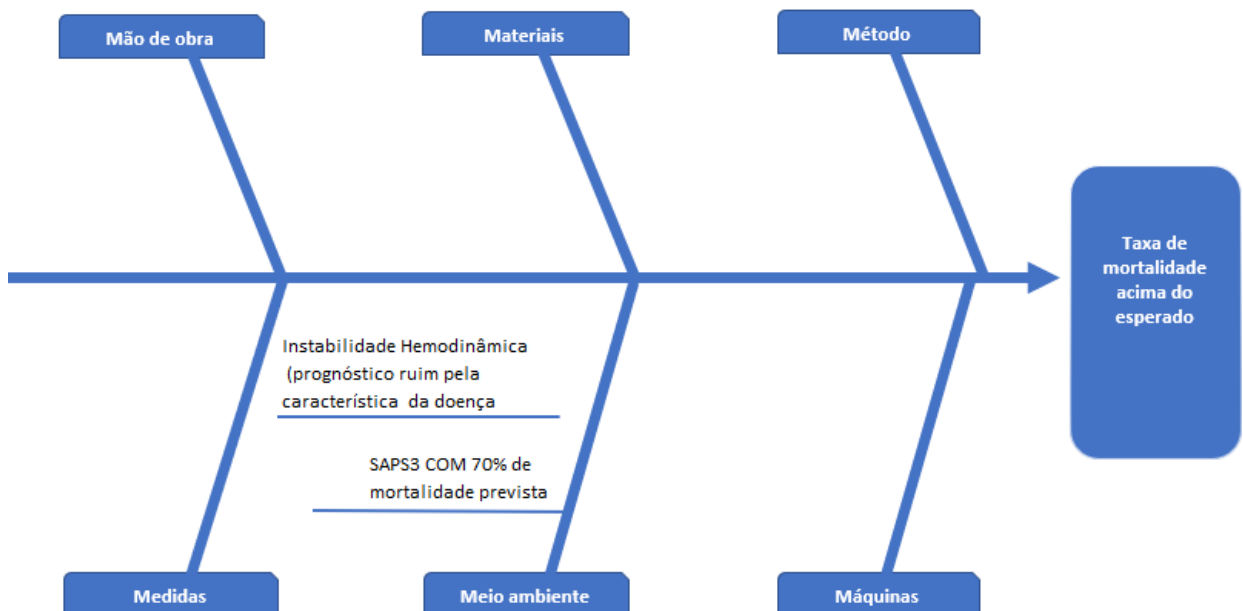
Mão de obra

Materiais

Método

Taxa de mortalidade acima do esperado

Instabilidade Hemodinâmica (prognóstico ruim pela característica da doença

SAPS3 COM 70% de mortalidade prevista

Medidas

Meio ambiente

Máquinas